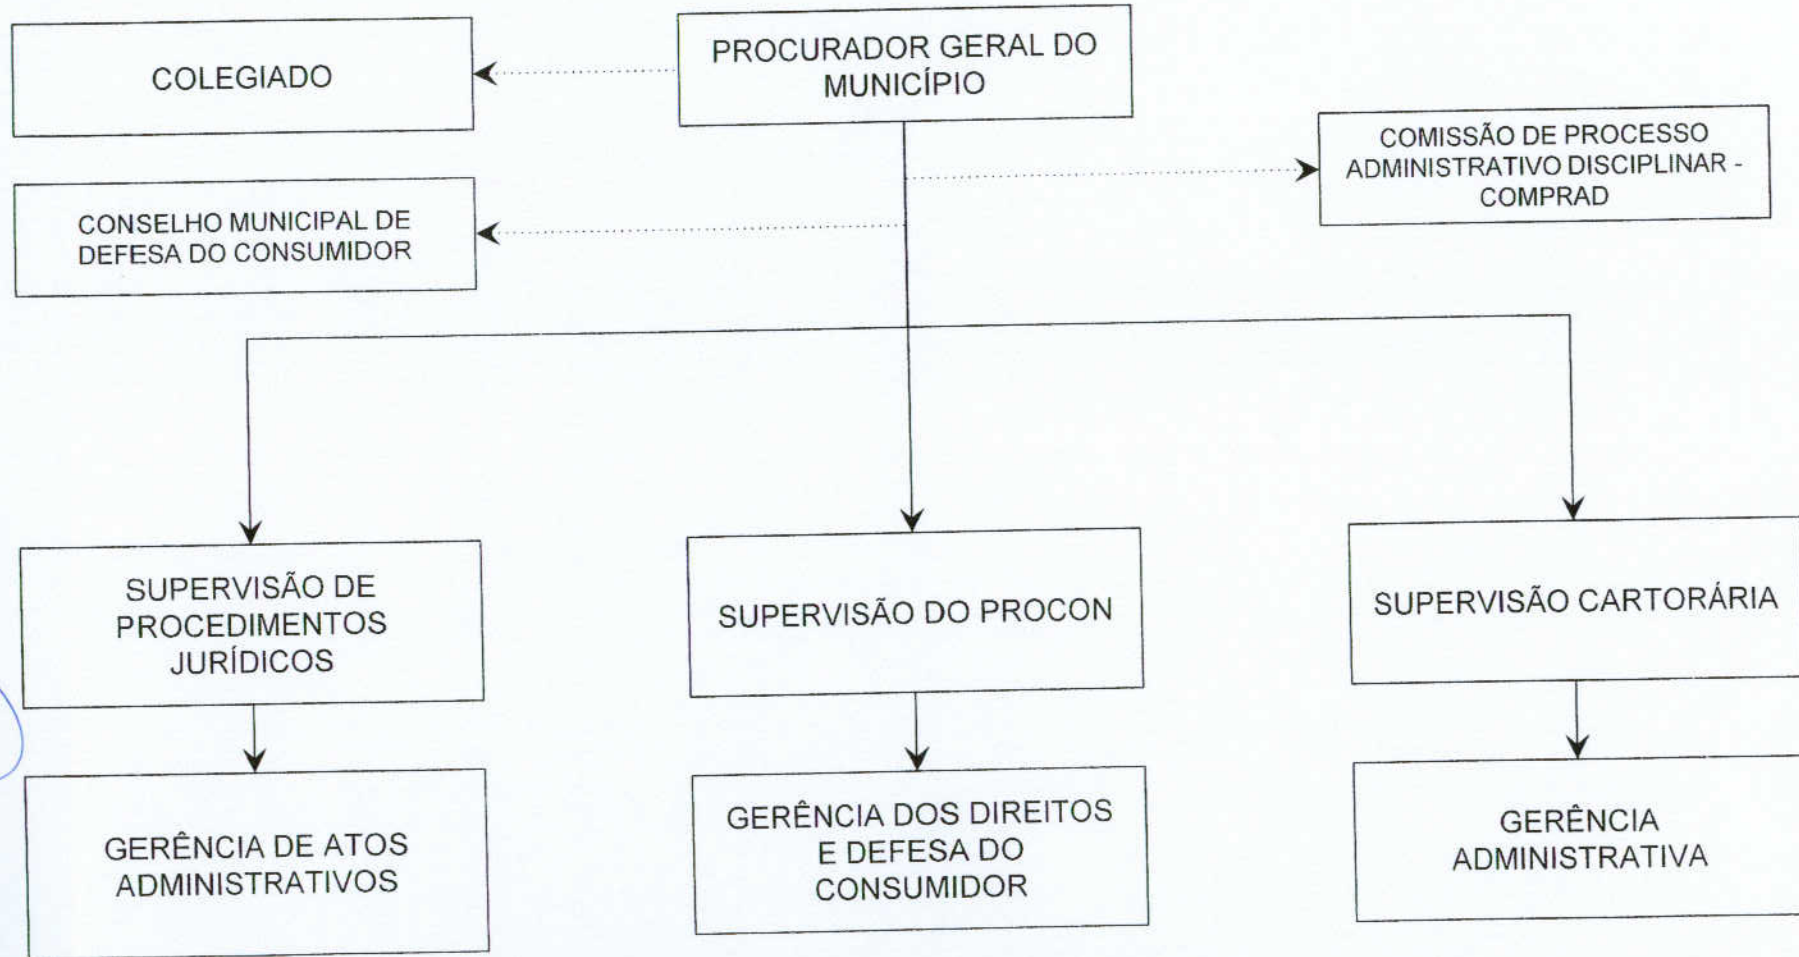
COLEGIADO

PROCURADOR GERAL DO MUNICÍPIO

COMISSÃO DE PROCESSO ADMINISTRATIVO DISCIPLINAR - COMPRAD

CONSELHO MUNICIPAL DE DEFESA DO CONSUMIDOR

SUPERVISÃO DE PROCEDIMENTOS JURÍDICOS

SUPERVISÃO DO PROCON

SUPERVISÃO CARTORÁRIA

GERÊNCIA DE ATOS ADMINISTRATIVOS

GERÊNCIA DOS DIREITOS E DEFESA DO CONSUMIDOR

GERÊNCIA ADMINISTRATIVA